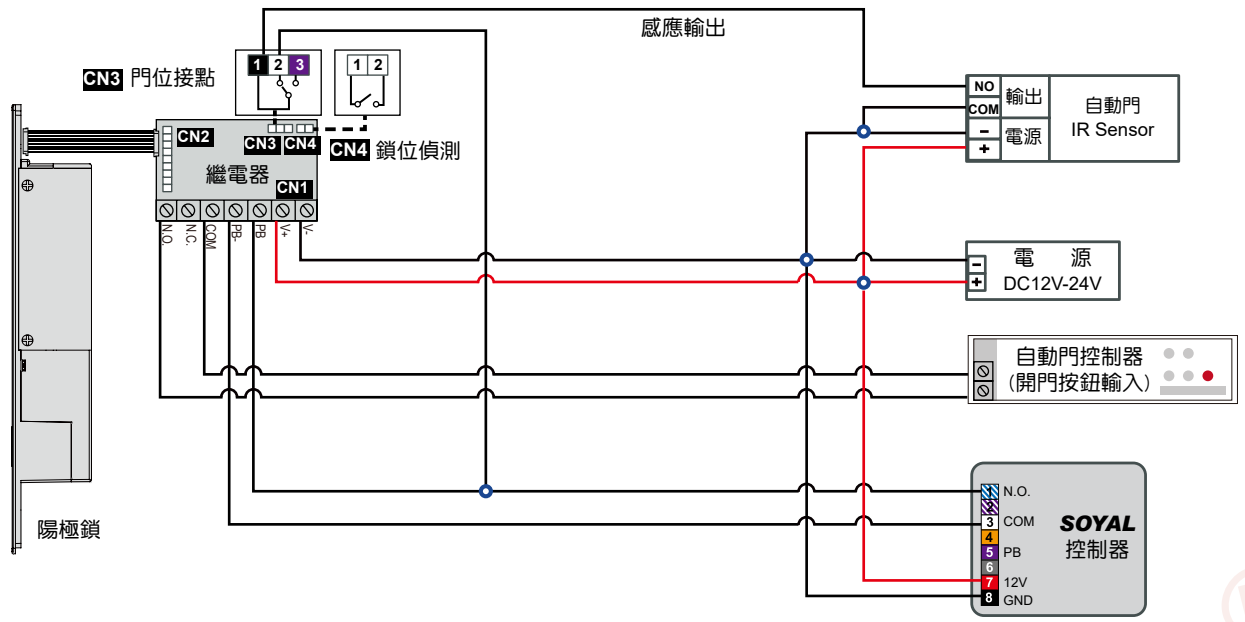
感應輸出

CN3 門位接點

1 2 3

1 2

CN2

CN3 CN4

CN4 鎖位偵測

繼電器

CN1

N.O. N.C. COM PB- PB V+ V-

NO 輸出
COM
- 電源
+

自動門
IR Sensor

- 電 源
+ DC12V-24V

自動門控制器
(開門按鈕輸入)

1 N.O.
2
3 COM
4
5 PB
6
7 12V
8 GND

SOYAL
控制器

陽極鎖